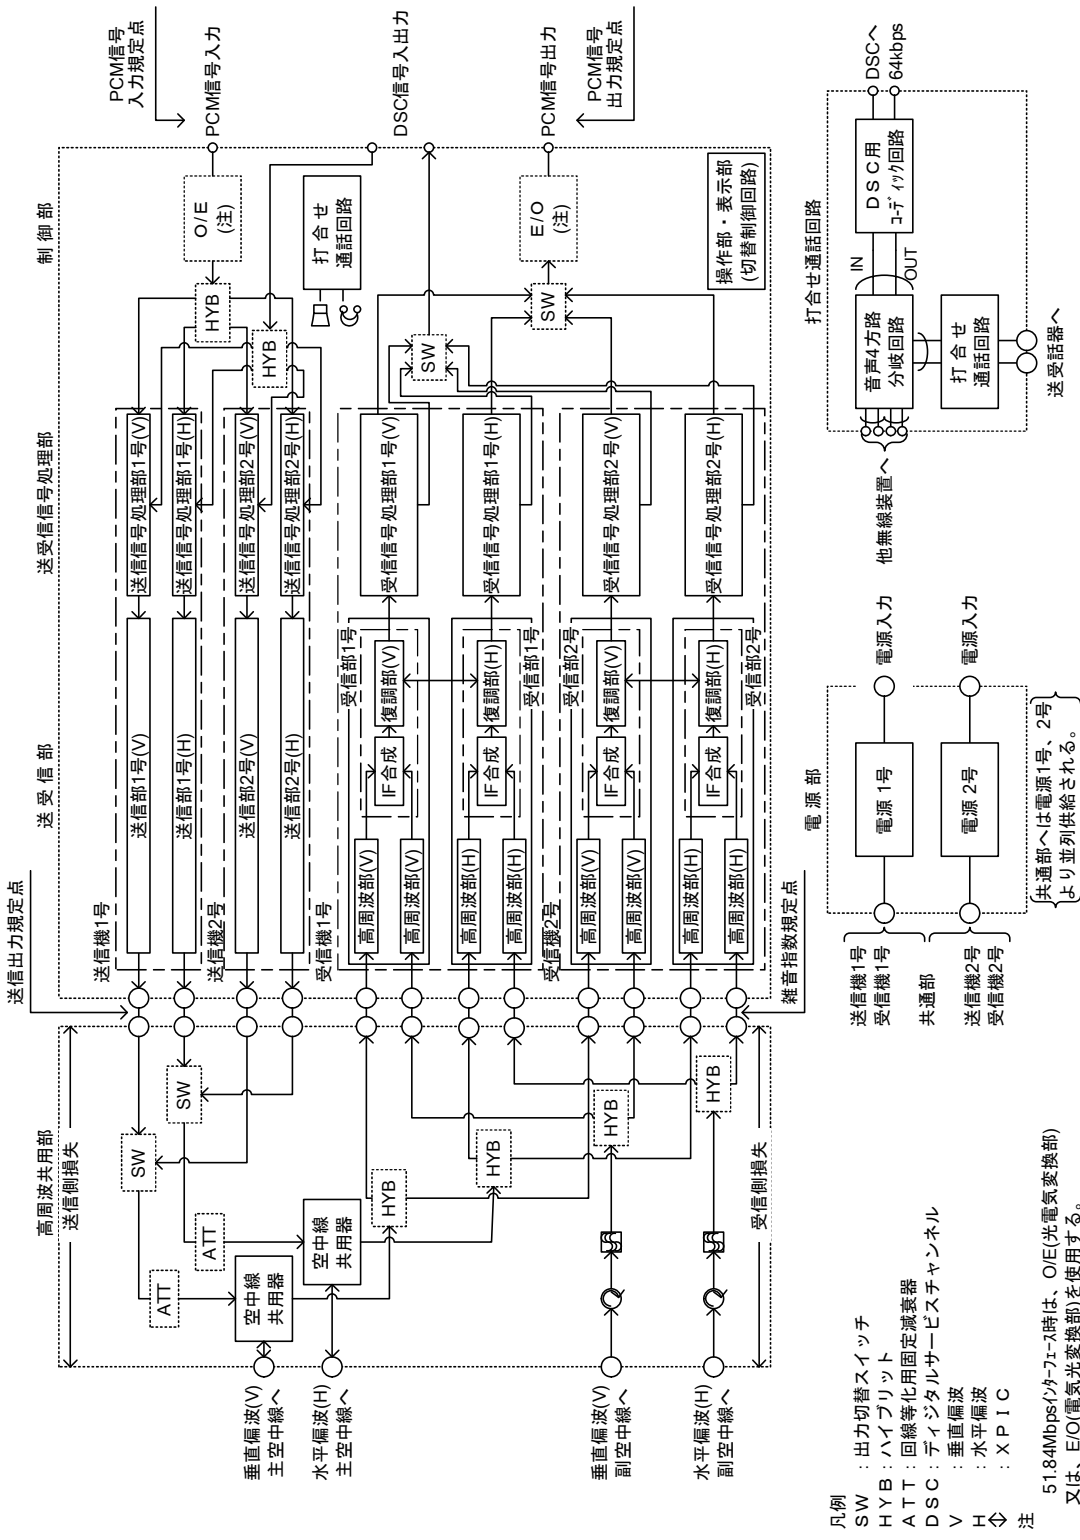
PCM信号
入力規定点

PCM信号入力

DSC信号入出力

PCM信号出力

PCM信号
出力規定点

DSCへ
64kbps

制御部

O/E
(注)

打合せ
通話回路

E/O
(注)

操作部・表示部
(切替制御回路)

HYB

HYB

SW

SW

打合せ通話回路

DSC用
コーディック回路

IN

OUT

音声4方路
分岐回路

打合せ
通話回路

送受話器へ

他無線装置へ

送受信号処理部

送信信号処理部1号(V)
送信信号処理部1号(H)
送信信号処理部2号(V)
送信信号処理部2号(H)

受信信号処理部1号(V)
受信信号処理部1号(H)
受信信号処理部2号(V)
受信信号処理部2号(H)

送受信部

送信部1号(V)
送信部1号(H)
送信部2号(V)
送信部2号(H)

受信部1号
受信部1号
受信部2号
受信部2号

復調部(V)
復調部(H)
復調部(V)
復調部(H)

IF合成
IF合成
IF合成
IF合成

高周波部(V)
高周波部(V)
高周波部(H)
高周波部(H)
高周波部(V)
高周波部(V)
高周波部(H)
高周波部(H)

送信機1号
送信機2号
受信機1号
受信機2号

電源部

電源 1号
電源 2号

電源入力
電源入力

送信機1号
受信機1号

共通部

送信機2号
受信機2号

共通部へは電源1号、2号
より並列供給される。

送信出力規定点

雑音指数規定点

高周波共用部

送信側損失

受信側損失

SW
SW
ATT
ATT
空中線
共用器
空中線
共用器
HYB
HYB
HYB
HYB

垂直偏波(V)
主空中線へ

水平偏波(H)
主空中線へ

垂直偏波(V)
副空中線へ

水平偏波(H)
副空中線へ

凡例
SW ：出力切替スイッチ
HYB：ハイブリット
ATT：回線等化用固定減衰器
DSC：ディジタルサービスチャンネル
V ：垂直偏波
H ：水平偏波
⇔ ：XPIC
注 51.84Mbpsインターフェース時は、O/E(光電変換部)
又は、E/O(電気光変換部)を使用する。